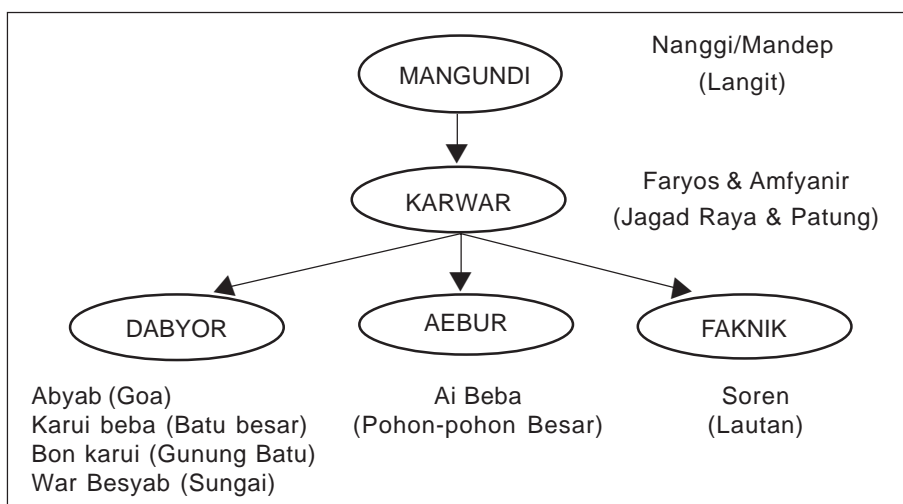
MANGUNDI

Nanggi/Mandep
(Langit)

KARWAR

Faryos & Amfyanir
(Jagad Raya & Patung)

DABYOR

AEBUR

FAKNIK

Abyab (Goa)
Karui beba (Batu besar)
Bon karui (Gunung Batu)
War Besyab (Sungai)

Ai Beba
(Pohon-pohon Besar)

Soren
(Lautan)